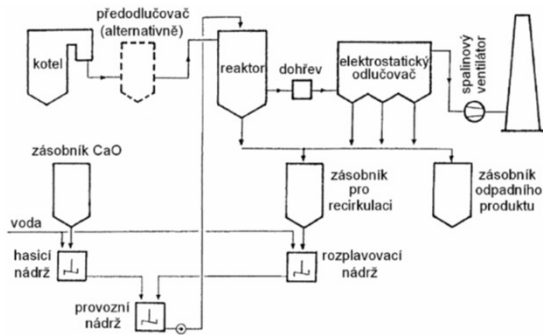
předodlučovač (alternativně)

kotel

reaktor

dohřev

elektrostatický odlučovač

spalinový ventilátor

zásobník CaO

zásobník pro recirkulaci

zásobník odpadního produktu

voda

hasicí nádrž

rozplavovací nádrž

provozní nádrž